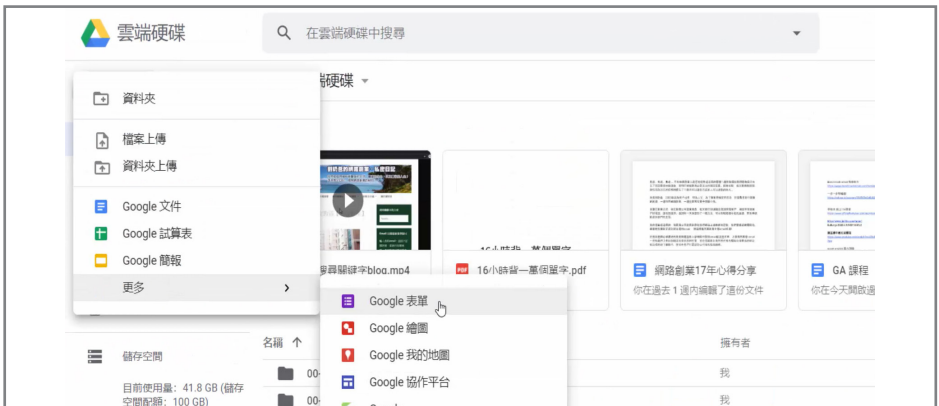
雲端硬碟

在雲端硬碟中搜尋

資料夾

檔案上傳

資料夾上傳

Google 文件

Google 試算表

Google 簡報

更多

硬碟

搜尋關鍵字blog.mp4

16小時背一萬個單字.pdf

網路創業17年心得分享

你在過去 1 週內編輯了這份文件

GA 課程

你在今天開啟了

Google 表單

Google 繪圖

Google 我的地圖

Google 協作平台

名稱

擁有者

我

我

儲存空間

目前使用量：41.8 GB (儲存空間配額：100 GB)